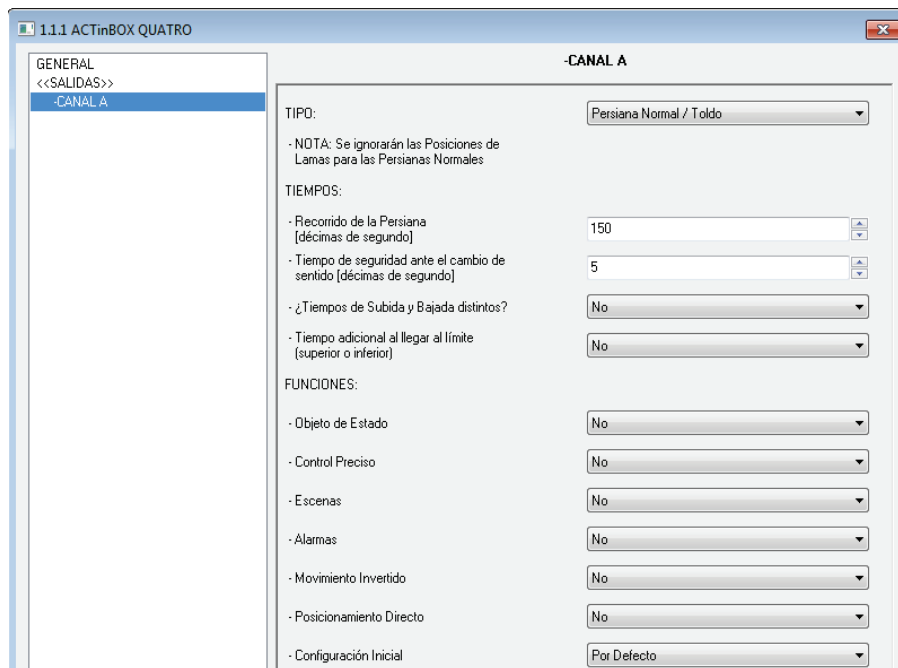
1.1.1 ACTinBOX QUATRO

GENERAL
<<SALIDAS>>
-CANAL A

-CANAL A

TIPO: Persiana Normal / Toldo

- NOTA: Se ignorarán las Posiciones de Lamas para las Persianas Normales

TIEMPOS:

- Recorrido de la Persiana [décimas de segundo] 150

- Tiempo de seguridad ante el cambio de sentido [décimas de segundo] 5

- ¿Tiempos de Subida y Bajada distintos? No

- Tiempo adicional al llegar al límite (superior o inferior) No

FUNCIONES:

- Objeto de Estado No

- Control Preciso No

- Escenas No

- Alarmas No

- Movimiento Invertido No

- Posicionamiento Directo No

- Configuración Inicial Por Defecto